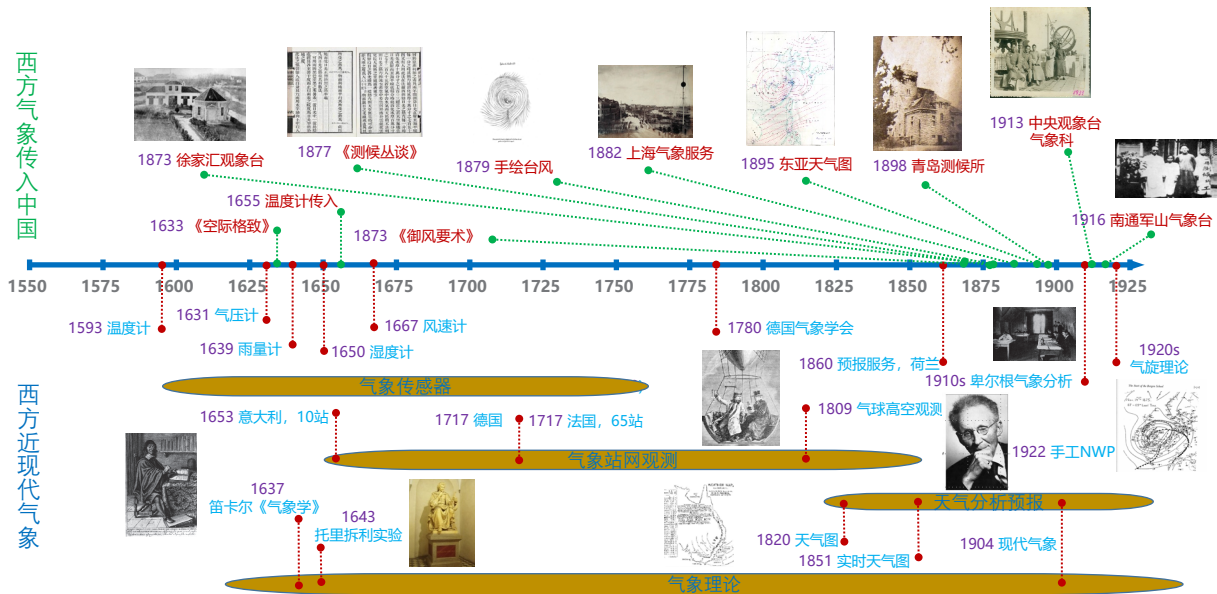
西方气象传入中国

1873 徐家汇观象台

1877 《测候丛谈》

1879 手绘台风

1882 上海气象服务

1895 东亚天气图

1898 青岛测候所

1913 中央观象台气象科

1916 南通军山气象台

1655 温度计传入

1633 《空际格致》

1873 《御风要术》

1550 1575 1600 1625 1650 1675 1700 1725 1750 1775 1800 1825 1850 1875 1900 1925

1593 温度计

1631 气压计

1639 雨量计

1650 湿度计

1667 风速计

1780 德国气象学会

1860 预报服务，荷兰

1910s 皋尔根气象分析

1920s 气旋理论

西方近现代气象

气象传感器

1653 意大利，10站

1717 德国

1717 法国，65站

1809 气球高空观测

气象站网观测

1922 手工NWP

1637 笛卡尔《气象学》

1643 托里拆利实验

天气分析预报

1820 天气图

1851 实时天气图

1904 现代气象

气象理论